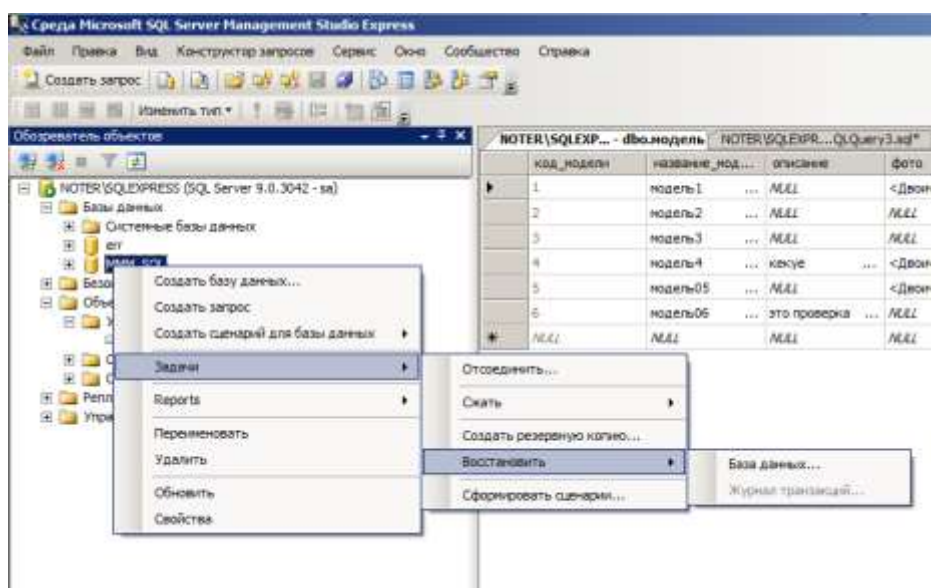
Среда Microsoft SQL Server Management Studio Express

Файл Правка Вид Конструктор запросов Сервис Окно Сообщество Справка

Создать запрос

Изменить тип

Обозреватель объектов

NOTER\SQLEXPRESS (SQL Server 9.0.3042 - sa)
Базы данных
Системные базы данных
err
MMM_SQL
Безо
Объе
Репл
Упра

Создать базу данных...
Создать запрос
Создать сценарий для базы данных
Задачи
Reports
Переименовать
Удалить
Обновить
Свойства

Отсоединить...
Сжать
Создать резервную копию...
Восстановить
Сформировать сценарии...

База данных...
Журнал транзакций...

NOTER\SQLEXP... - dbo.модель | NOTER\SQLEXPR...QLQuery3.sql*

| | код_модели | название_мод... | описание | фото |
|---|---|---|---|---|
| ▶ | 1 | модель1 ... | NULL | <Двоич |
| | 2 | модель2 ... | NULL | NULL |
| | 3 | модель3 ... | NULL | NULL |
| | 4 | модель4 ... | кекуе ... | <Двоич |
| | 5 | модель05 ... | NULL | <Двоич |
| | 6 | модель06 ... | это проверка ... | NULL |
| * | NULL | NULL | NULL | NULL |